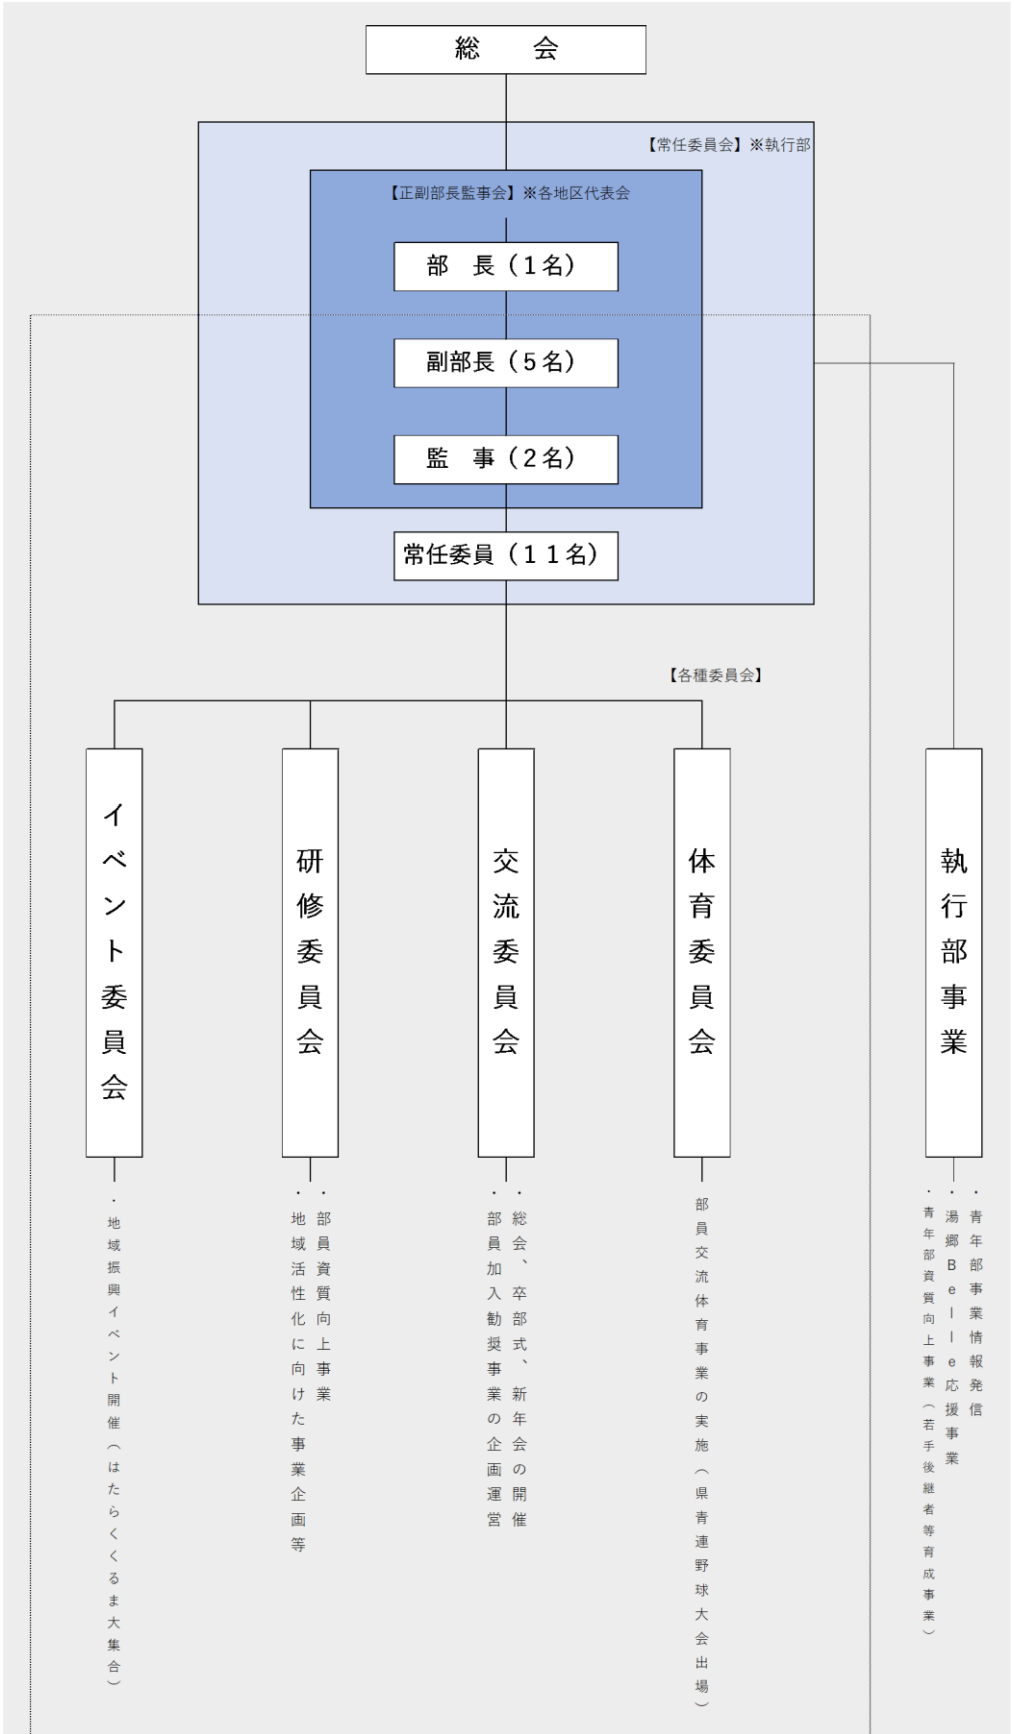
総　会

【常任委員会】※執行部

【正副部長監事会】※各地区代表会

部　長（1名）

副部長（5名）

監　事（2名）

常任委員（11名）

【各種委員会】

イベント委員会

・地域振興イベント開催（はたらくくるま大集合）

研修委員会

・部員資質向上事業
・地域活性化に向けた事業企画等

交流委員会

・総会、卒部式、新年会の開催
・部員加入勧奨事業の企画運営

体育委員会

部員交流体育事業の実施（県青連野球大会出場）

執行部事業

・青年部事業情報発信
・湯郷Belle応援事業
・青年部資質向上事業（若手後継者等育成事業）